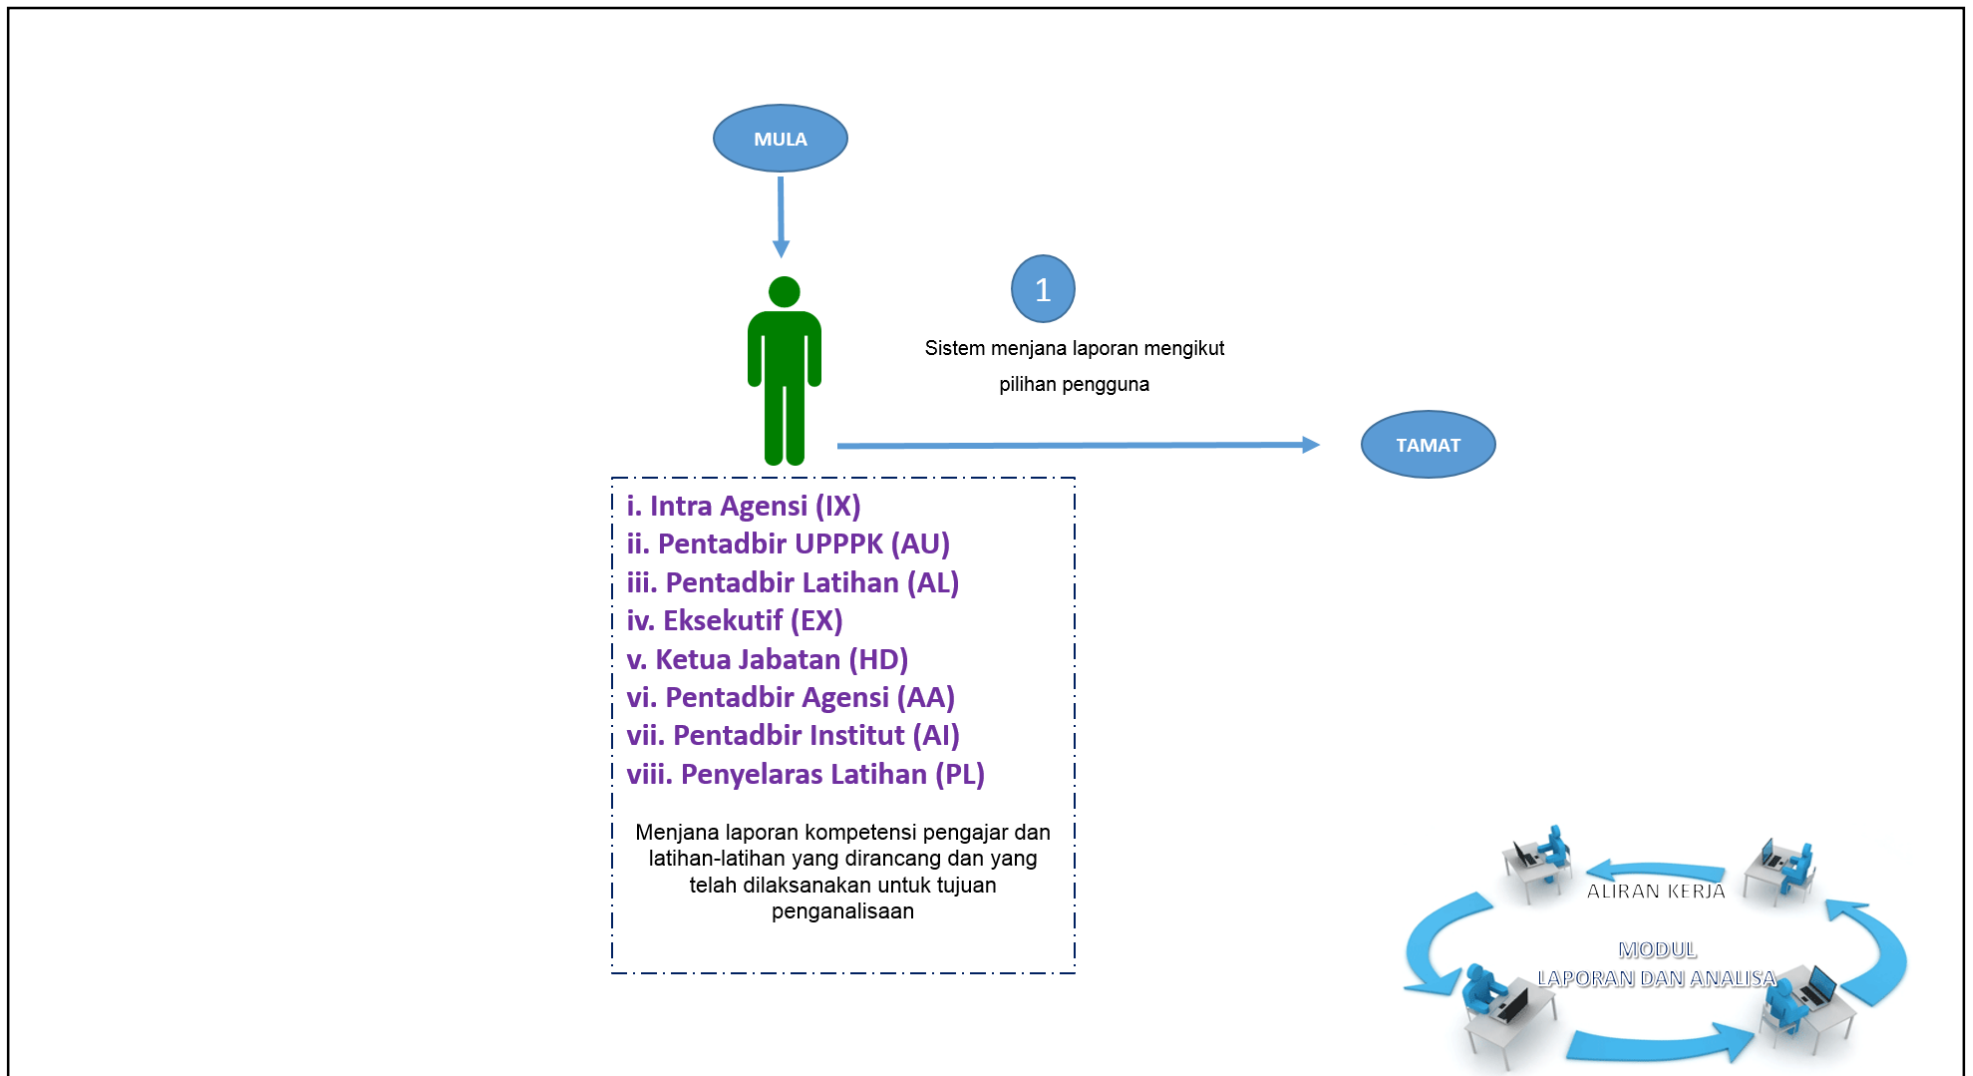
MULA

1

Sistem menjana laporan mengikut pilihan pengguna

TAMAT

i. Intra Agensi (IX)
ii. Pentadbir UPPPK (AU)
iii. Pentadbir Latihan (AL)
iv. Eksekutif (EX)
v. Ketua Jabatan (HD)
vi. Pentadbir Agensi (AA)
vii. Pentadbir Institut (AI)
viii. Penyelaras Latihan (PL)

Menjana laporan kompetensi pengajar dan latihan-latihan yang dirancang dan yang telah dilaksanakan untuk tujuan penganalisaan

ALIRAN KERJA

MODUL
LAPORAN DAN ANALISA